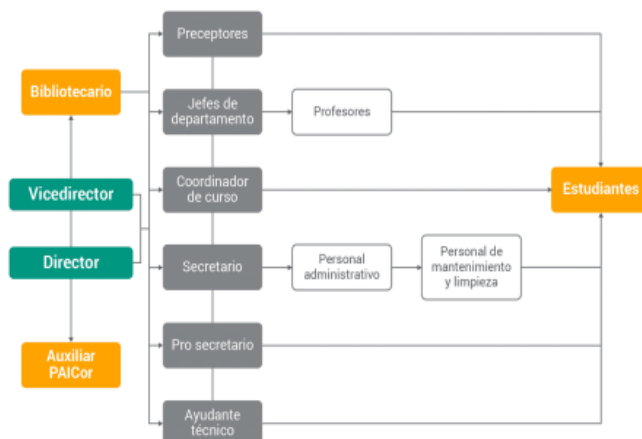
Preceptores

Bibliotecario

Jefes de departamento

Profesores

Vicedirector

Coordinador de curso

Estudiantes

Director

Secretario

Personal administrativo

Personal de mantenimiento y limpieza

Auxiliar PAICor

Pro secretario

Ayudante técnico